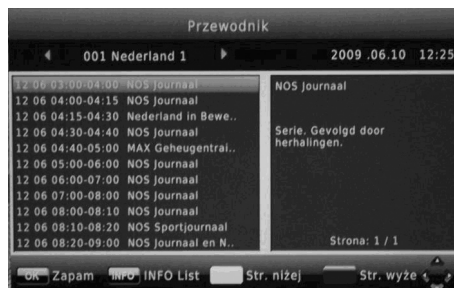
Przewodnik

001 Nederland 1

2009 .06.10 12:25

12 06 03:00-04:00 NOS Journaal
12 06 04:00-04:15 NOS Journaal
12 06 04:15-04:30 Nederland in Bewe..
12 06 04:30-04:40 NOS Journaal
12 06 04:40-05:00 MAX Geheugentrai..
12 06 05:00-06:00 NOS Journaal
12 06 06:00-07:00 NOS Journaal
12 06 07:00-08:00 NOS Journaal
12 06 08:00-08:10 NOS Journaal
12 06 08:10-08:20 NOS Sportjournaal
12 06 08:20-09:00 NOS Journaal en N..

NOS Journaal

Serie. Gevolgd door herhalingen.

Strona: 1 / 1

OK Zapam INFO INFO List Str. niżej Str. wyże